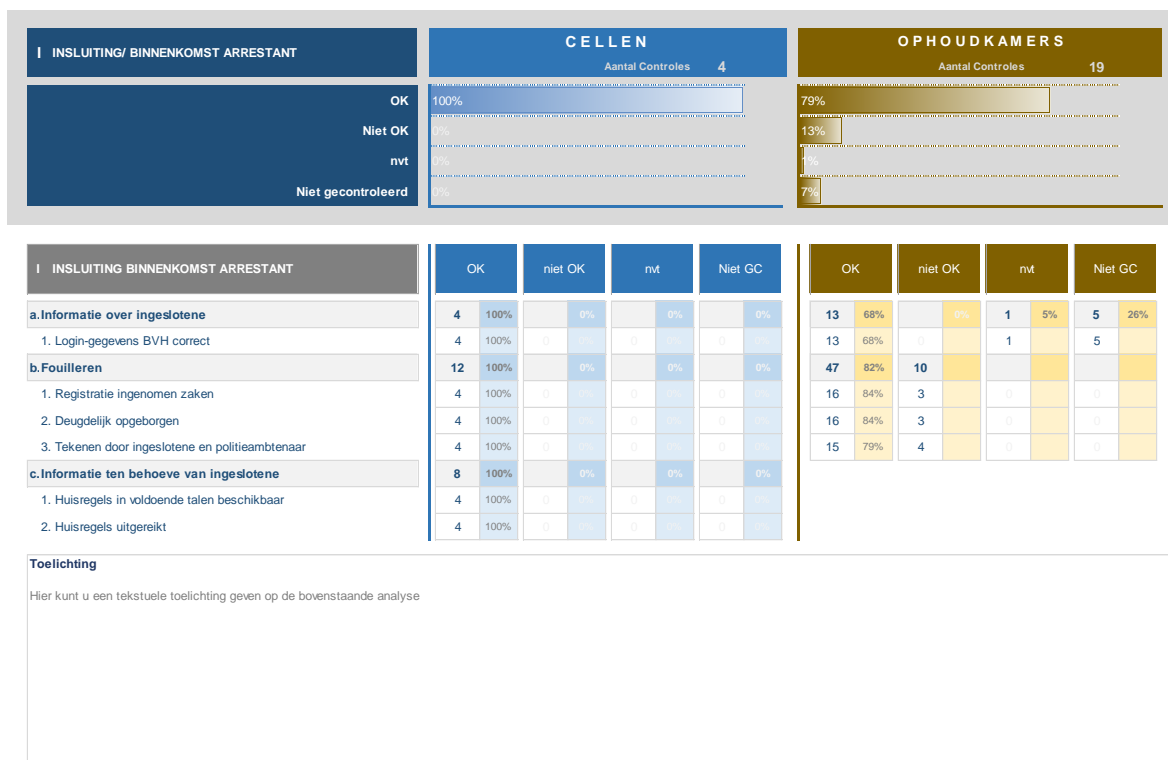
I INSLUITING/ BINNENKOMST ARRESTANT

CELLEN
Aantal Controles 4

OPHOUDKAMERS
Aantal Controles 19

| | CELLEN | OPHOUDKAMERS |
|---|---|---|
| OK | 100% | 79% |
| Niet OK | 0% | 13% |
| nvt | 0% | 1% |
| Niet gecontroleerd | 0% | 7% |

| I INSLUITING BINNENKOMST ARRESTANT | OK | | niet OK | | nvt | | Niet GC | | OK | | niet OK | | nvt | | Niet GC | |
|---|---|---|---|---|---|---|---|---|---|---|---|---|---|---|---|---|
| a. Informatie over ingeslotene | 4 | 100% | | 0% | | 0% | | 0% | 13 | 68% | | 0% | 1 | 5% | 5 | 26% |
| 1. Login-gegevens BVH correct | 4 | 100% | 0 | 0% | 0 | 0% | 0 | 0% | 13 | 68% | 0 | | 1 | | 5 | |
| b. Fouilleren | 12 | 100% | | 0% | | 0% | | 0% | 47 | 82% | 10 | | | | | |
| 1. Registratie ingenomen zaken | 4 | 100% | 0 | 0% | 0 | 0% | 0 | 0% | 16 | 84% | 3 | | 0 | | 0 | |
| 2. Deugdelijk opgeborgen | 4 | 100% | 0 | 0% | 0 | 0% | 0 | 0% | 16 | 84% | 3 | | 0 | | 0 | |
| 3. Tekenen door ingeslotene en politieambtenaar | 4 | 100% | 0 | 0% | 0 | 0% | 0 | 0% | 15 | 79% | 4 | | 0 | | 0 | |
| c. Informatie ten behoeve van ingeslotene | 8 | 100% | | 0% | | 0% | | 0% | | | | | | | | |
| 1. Huisregels in voldoende talen beschikbaar | 4 | 100% | 0 | 0% | 0 | 0% | 0 | 0% | | | | | | | | |
| 2. Huisregels uitgereikt | 4 | 100% | 0 | 0% | 0 | 0% | 0 | 0% | | | | | | | | |

Toelichting

Hier kunt u een tekstuele toelichting geven op de bovenstaande analyse